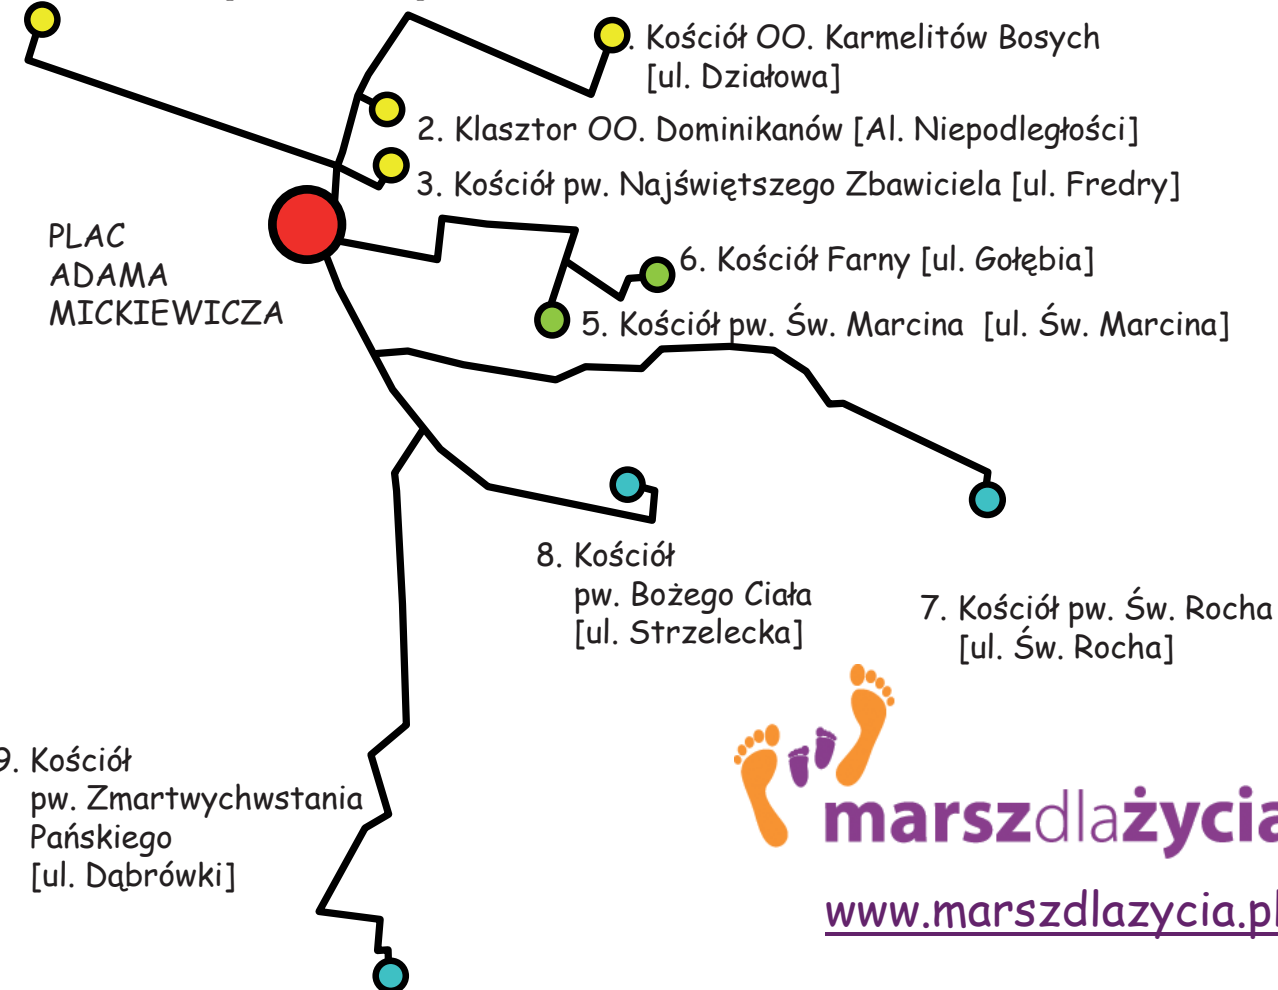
. Kościół OO. Karmelitów Bosych [ul. Działowa]

2. Klasztor OO. Dominikanów [Al. Niepodległości]

3. Kościół pw. Najświętszego Zbawiciela [ul. Fredry]

PLAC ADAMA MICKIEWICZA

6. Kościół Farny [ul. Gołębia]

5. Kościół pw. Św. Marcina [ul. Św. Marcina]

8. Kościół pw. Bożego Ciała [ul. Strzelecka]

7. Kościół pw. Św. Rocha [ul. Św. Rocha]

9. Kościół pw. Zmartwychwstania Pańskiego [ul. Dąbrówki]

marszdlażycia

www.marszdlazycia.pl